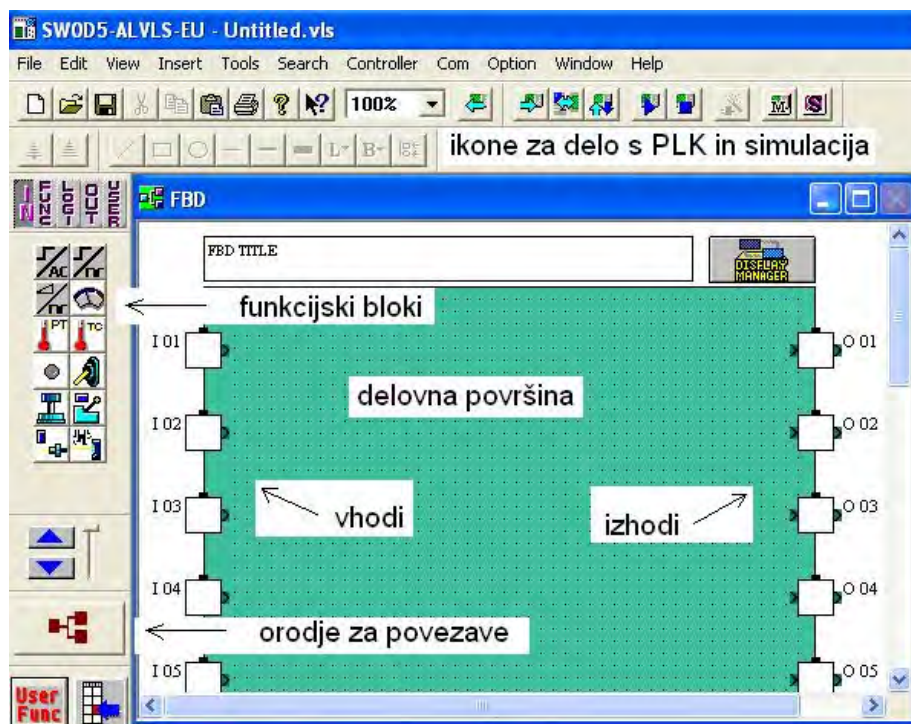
SWOD5-ALVLS-EU - Untitled.vls

File Edit View Insert Tools Search Controller Com Option Window Help

100%

ikone za delo s PLK in simulacija

IN FUNC LOGIC OUT USER

FBD

FBD TITLE

DISPLAY MANAGER

funkcijski bloki

I 01

O 01

delovna površina

I 02

O 02

I 03

vhodi

izhodi

O 03

I 04

O 04

orodje za povezave

I 05

O 05

User Func